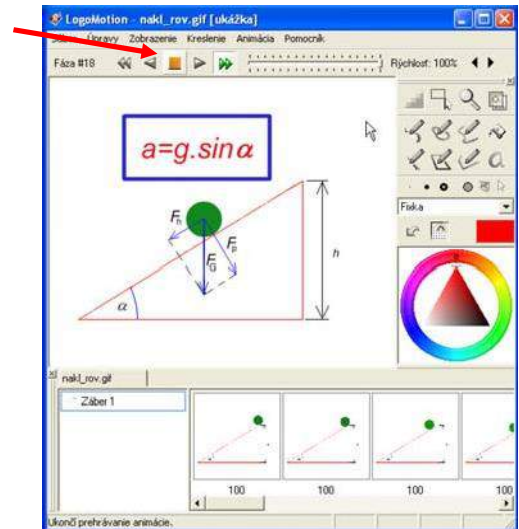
LogoMotion - nakl_rov.gif [ukážka]

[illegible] Úpravy Zobrazenie Kreslenie Animácia Pomocník

Fáza #18

Rýchlosť: 100%

$a=g.\sin\alpha$

$F_n$

$F_p$

$F_G$

$h$

$\alpha$

Fixka

nakl_rov.gif

Záber 1

100

100

100

100

Ukončí prehrávanie animácie.